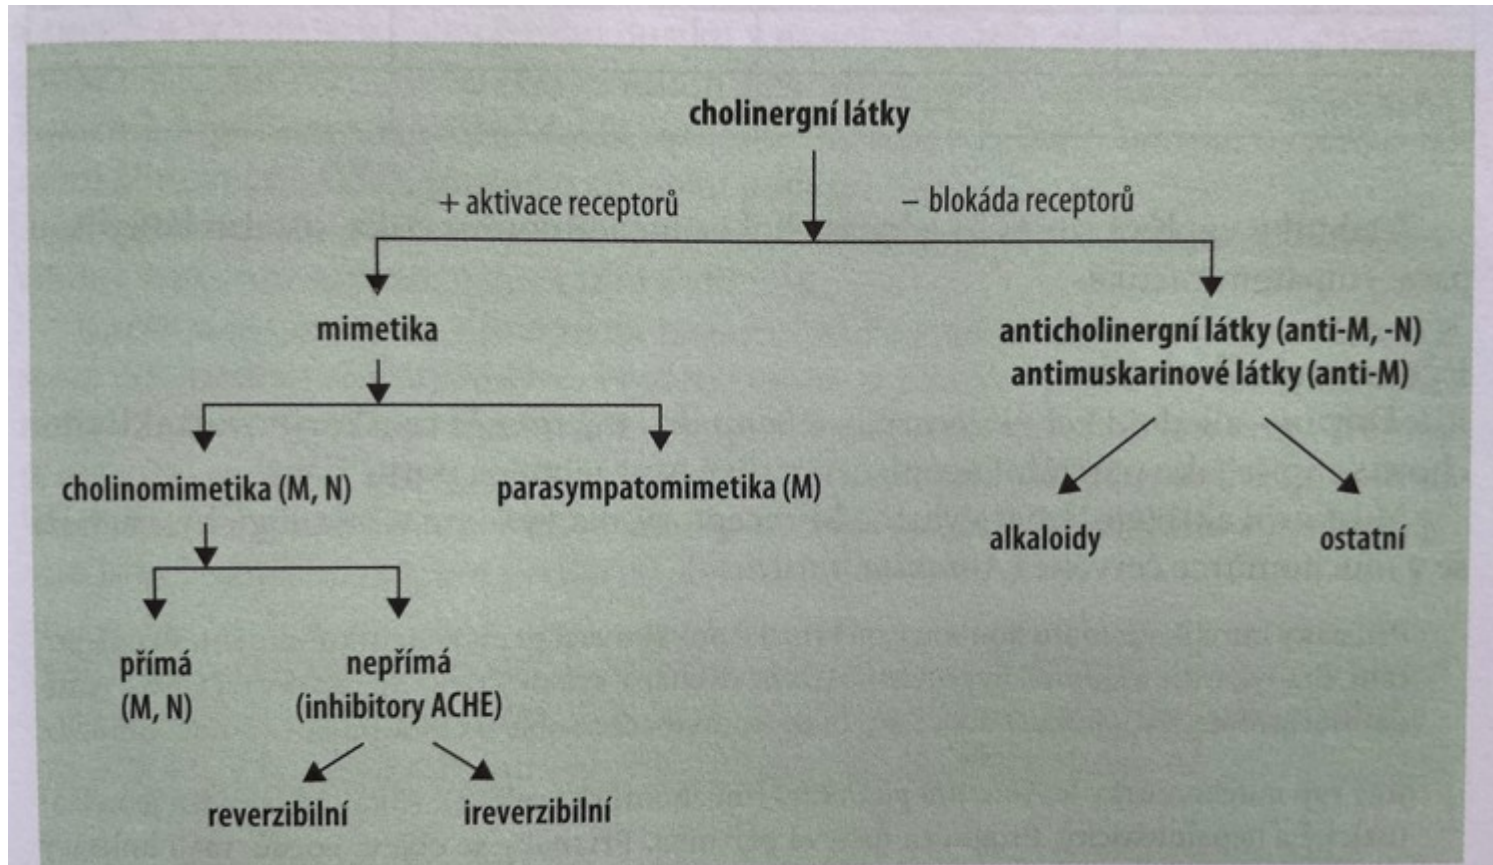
cholinergní látky

+ aktivace receptorů

– blokáda receptorů

mimetika

anticholinergní látky (anti-M, -N)
antimuskarinové látky (anti-M)

cholinomimetika (M, N)

parasympatomimetika (M)

alkaloidy

ostatní

přímá
(M, N)

nepřímá
(inhibitory ACHE)

reverzibilní

ireverzibilní